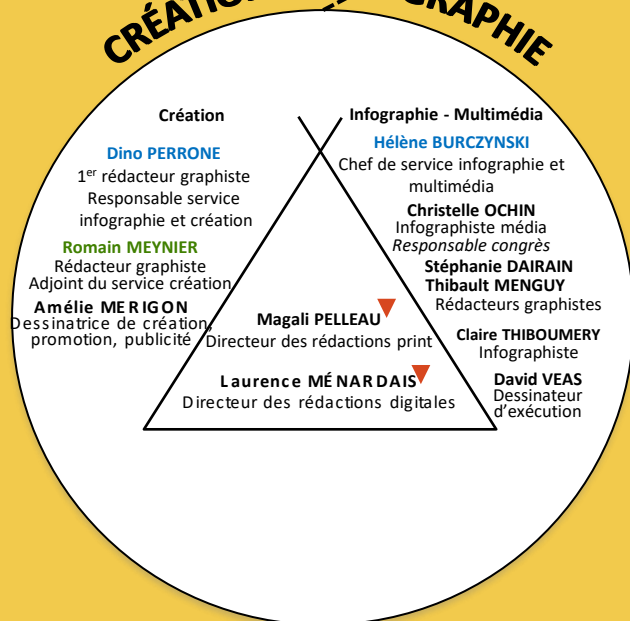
CRÉATIO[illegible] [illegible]GRAPHIE

Création

Dino PERRONE
1$^{er}$ rédacteur graphiste
Responsable service infographie et création

Romain MEYNIER
Rédacteur graphiste
Adjoint du service création

Amélie MERIGON
Dessinatrice de création, promotion, publicité

Infographie - Multimédia

Hélène BURCZYNSKI
Chef de service infographie et multimédia

Christelle OCHIN
Infographiste média
Responsable congrès

Stéphanie DAIRAIN
Thibault MENGUY
Rédacteurs graphistes

Claire THIBOUMERY
Infographiste

David VEAS
Dessinateur d'exécution

Magali PELLEAU
Directeur des rédactions print

Laurence MÉNARDAIS
Directeur des rédactions digitales